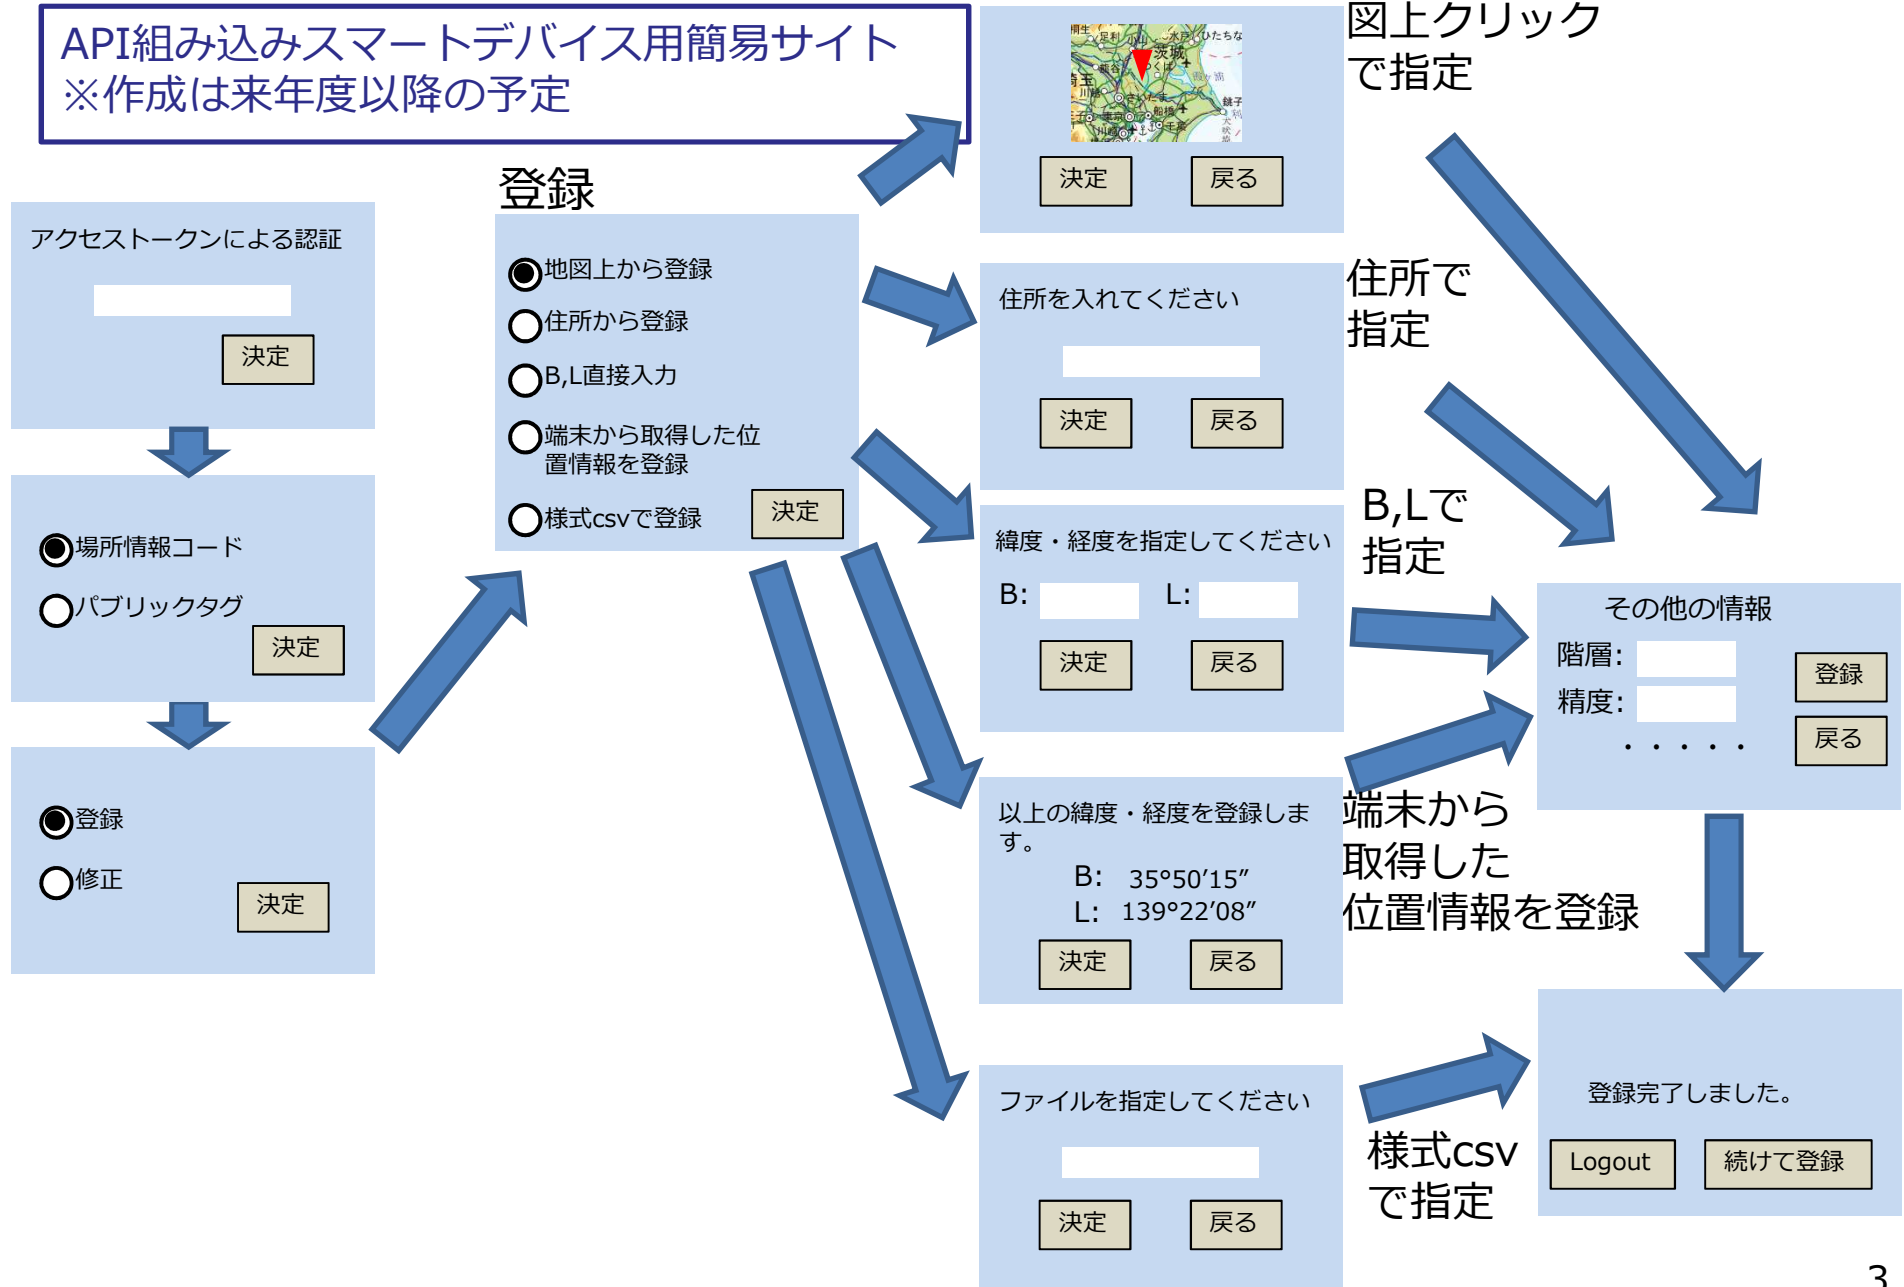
API組み込みスマートデバイス用簡易サイト
※作成は来年度以降の予定

アクセストークンによる認証

決定

場所情報コード
パブリックタグ
決定

登録
修正
決定

登録

地図上から登録
住所から登録
B,L直接入力
端末から取得した位置情報を登録
様式csvで登録
決定

決定 戻る

図上クリックで指定

住所を入れてください

決定 戻る

住所で指定

緯度・経度を指定してください
B: L:
決定 戻る

B,Lで指定

以上の緯度・経度を登録します。
B: 35°50′15″
L: 139°22′08″
決定 戻る

端末から取得した位置情報を登録

ファイルを指定してください

決定 戻る

様式csvで指定

その他の情報
階層:
精度:
・・・・・
登録
戻る

登録完了しました。
Logout 続けて登録

3